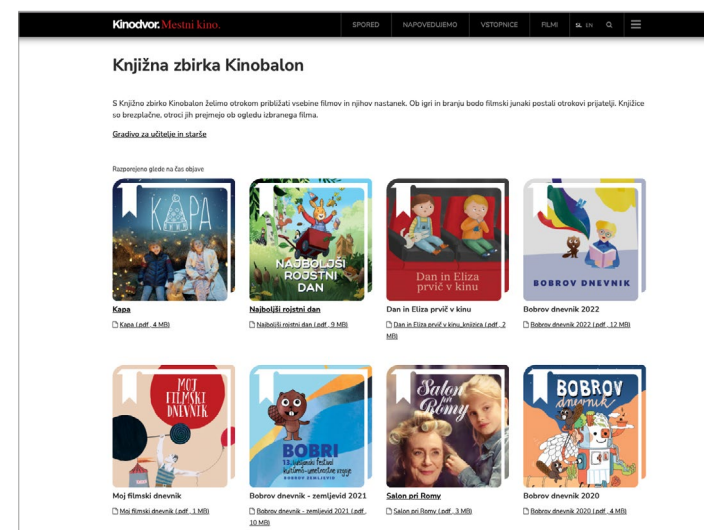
Kinodvor. Mestni kino.

SPORED NAPOVEDUJEMO VSTOPNICE FILMI SL EN

Knjižna zbirka Kinobalon

S Knjižno zbirko Kinobalon želimo otrokom približati vsebine filmov in njihov nastanek. Ob igri in branju bodo filmski junaki postali otrokovi prijatelji. Knjižice so brezplačne, otroci jih prejmejo ob ogledu izbranega filma.

Gradivo za učitelje in starše

Razporejeno glede na čas objave

KAPA

Kapa
Kapa (.pdf, 4 MB)

NAJBOLJŠI ROJSTNI DAN

Najboljši rojstni dan
Najboljši rojstni dan (.pdf, 9 MB)

Dan in Eliza prvič v kinu

Dan in Eliza prvič v kinu
Dan in Eliza prvič v kinu_knjižica (.pdf, 2 MB)

BOBROV DNEVNIK

Bobrov dnevnik 2022
Bobrov dnevnik 2022 (.pdf, 12 MB)

MOJ FILMSKI DNEVNIK

Moj filmski dnevnik
Moj filmski dnevnik (.pdf, 1 MB)

BOBRI

Bobrov dnevnik - zemljevid 2021
Bobrov dnevnik - zemljevid 2021 (.pdf, 10 MB)

Salon pri Romy

Salon pri Romy
Salon pri Romy (.pdf, 3 MB)

BOBROV dnevnik

Bobrov dnevnik 2020
Bobrov dnevnik 2020 (.pdf, 4 MB)